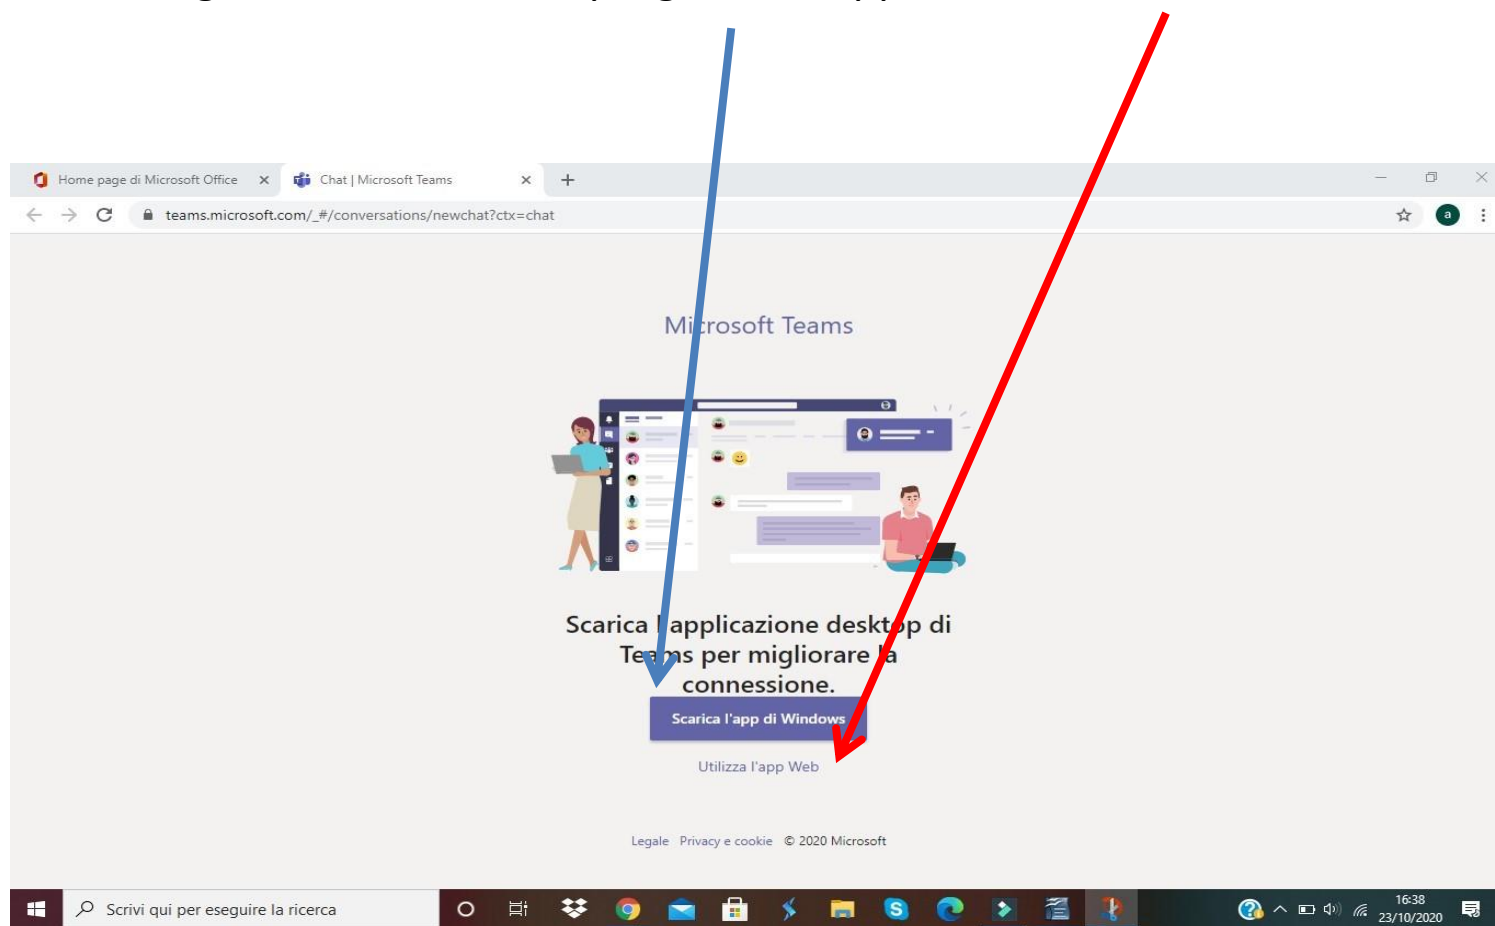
Home page di Microsoft Office ×
Chat | Microsoft Teams ×
+

teams.microsoft.com/_#/conversations/newchat?ctx=chat

Microsoft Teams

Scarica l'applicazione desktop di Teams per migliorare la connessione.

Scarica l'app di Windows

Utilizza l'app Web

Legale Privacy e cookie © 2020 Microsoft

Scrivi qui per eseguire la ricerca

16:38
23/10/2020